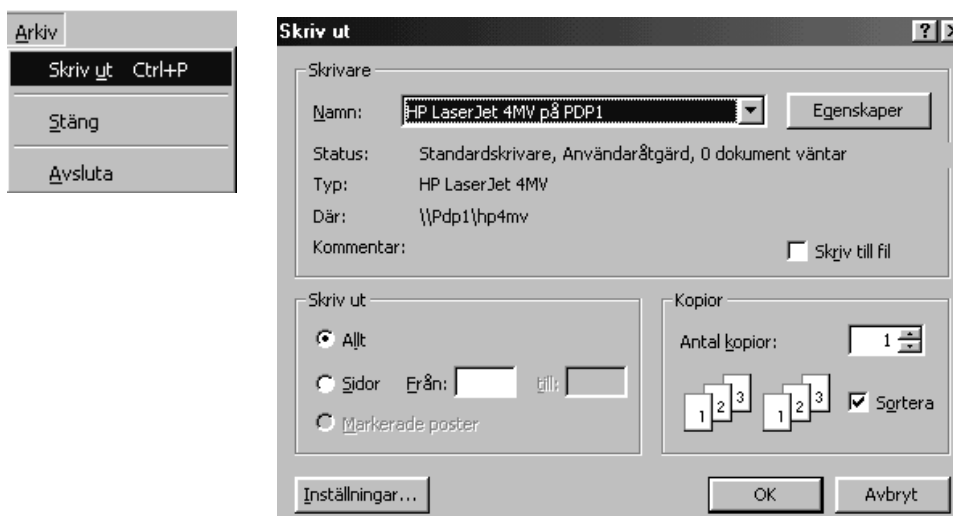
Arkiv

Skriv ut Ctrl+P

Stäng

Avsluta

Skriv ut

?

Skrivare

Namn: HP LaserJet 4MV på PDP1

Egenskaper

Status: Standardskrivare, Användaråtgärd, 0 dokument väntar

Typ: HP LaserJet 4MV

Där: \\Pdp1\hp4mv

Kommentar:

Skriv till fil

Skriv ut

Allt

Sidor Från: till:

Markerade poster

Kopior

Antal kopior: 1

1 2 3 1 2 3

Sortera

Inställningar...

OK

Avbryt